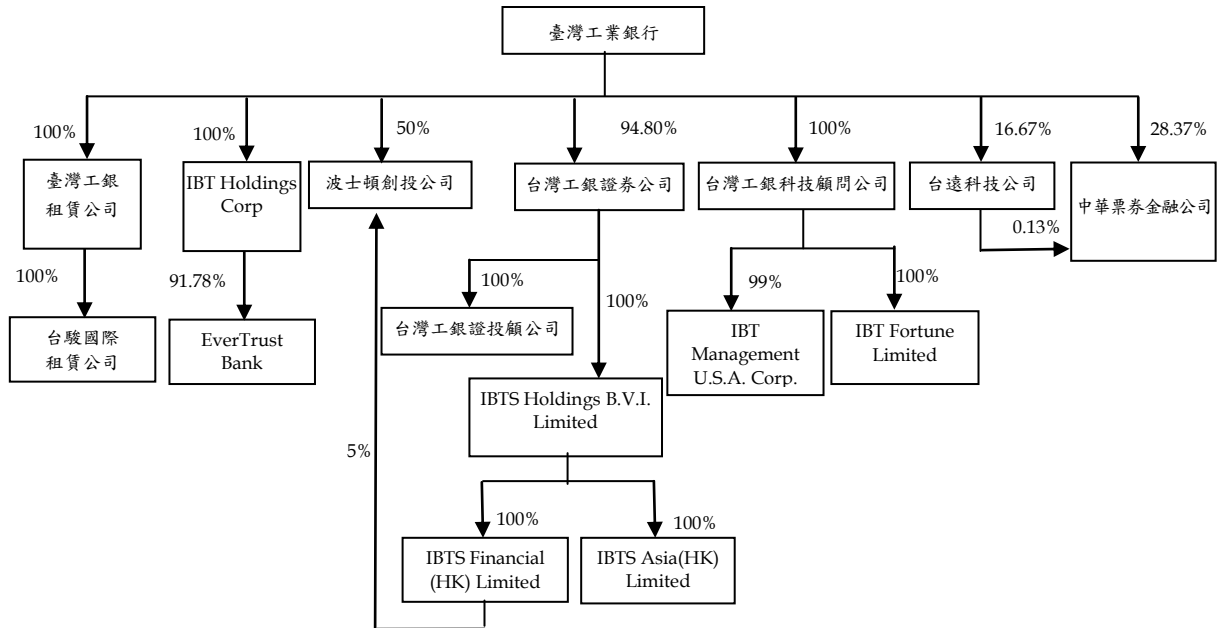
臺灣工業銀行

100%
臺灣工銀租賃公司

100%
台駿國際租賃公司

100%
IBT Holdings Corp

91.78%
EverTrust Bank

50%
波士頓創投公司

94.80%
台灣工銀證券公司

100%
台灣工銀證投顧公司

100%
IBTS Holdings B.V.I. Limited

100%
IBTS Financial (HK) Limited

100%
IBTS Asia(HK) Limited

5%

100%
台灣工銀科技顧問公司

99%
IBT Management U.S.A. Corp.

100%
IBT Fortune Limited

16.67%
台遠科技公司

0.13%

28.37%
中華票券金融公司